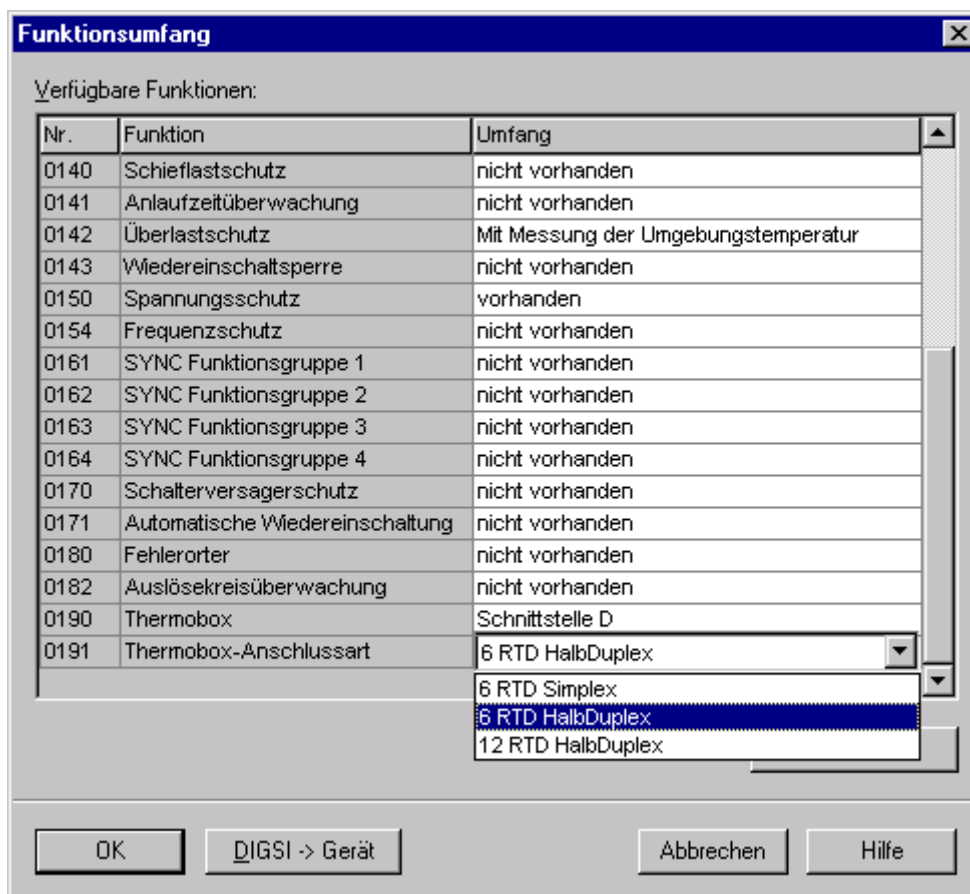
Funktionsumfang

Verfügbare Funktionen:

| Nr. | Funktion | Umfang |
|---|---|---|
| 0140 | Schieflastschutz | nicht vorhanden |
| 0141 | Anlaufzeitüberwachung | nicht vorhanden |
| 0142 | Überlastschutz | Mit Messung der Umgebungstemperatur |
| 0143 | Wiedereinschaltsperre | nicht vorhanden |
| 0150 | Spannungsschutz | vorhanden |
| 0154 | Frequenzschutz | nicht vorhanden |
| 0161 | SYNC Funktionsgruppe 1 | nicht vorhanden |
| 0162 | SYNC Funktionsgruppe 2 | nicht vorhanden |
| 0163 | SYNC Funktionsgruppe 3 | nicht vorhanden |
| 0164 | SYNC Funktionsgruppe 4 | nicht vorhanden |
| 0170 | Schalterversagerschutz | nicht vorhanden |
| 0171 | Automatische Wiedereinschaltung | nicht vorhanden |
| 0180 | Fehlerorter | nicht vorhanden |
| 0182 | Auslösekreisüberwachung | nicht vorhanden |
| 0190 | Thermobox | Schnittstelle D |
| 0191 | Thermobox-Anschlussart | 6 RTD HalbDuplex |

6 RTD Simplex
6 RTD HalbDuplex
12 RTD HalbDuplex

OK
DIGSI -> Gerät
Abbrechen
Hilfe